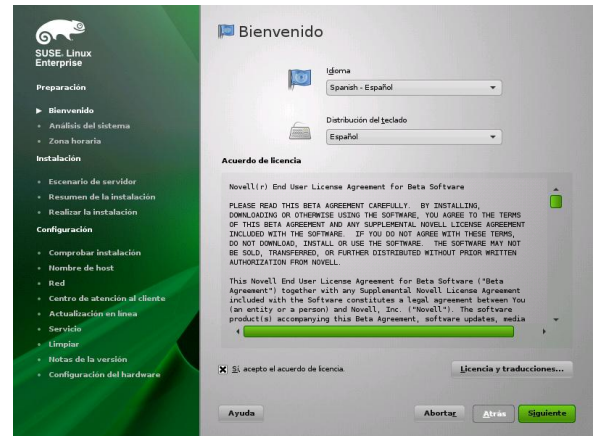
SUSE. Linux Enterprise

Preparación

Bienvenido
Análisis del sistema
Zona horaria

Instalación

Escenario de servidor
Resumen de la instalación
Realizar la instalación

Configuración

Comprobar instalación
Nombre de host
Red
Centro de atención al cliente
Actualización en línea
Servicio
Limpiar
Notas de la versión
Configuración del hardware

Bienvenido

Idioma
Spanish - Español

Distribución del teclado
Español

Acuerdo de licencia

Novell(r) End User License Agreement for Beta Software

PLEASE READ THIS BETA AGREEMENT CAREFULLY. BY INSTALLING, DOWNLOADING OR OTHERWISE USING THE SOFTWARE, YOU AGREE TO THE TERMS OF THIS BETA AGREEMENT AND ANY SUPPLEMENTAL NOVELL LICENSE AGREEMENT INCLUDED WITH THE SOFTWARE. IF YOU DO NOT AGREE WITH THESE TERMS, DO NOT DOWNLOAD, INSTALL OR USE THE SOFTWARE. THE SOFTWARE MAY NOT BE SOLD, TRANSFERRED, OR FURTHER DISTRIBUTED WITHOUT PRIOR WRITTEN AUTHORIZATION FROM NOVELL.

This Novell End User License Agreement for Beta Software ("Beta Agreement") together with any Supplemental Novell License Agreement included with the Software constitutes a legal agreement between You (an entity or a person) and Novell, Inc. ("Novell"). The software product(s) accompanying this Beta Agreement, software updates, media

Sí, acepto el acuerdo de licencia.

Licencia y traducciones...

Ayuda

Abortar

Atrás

Siguiente